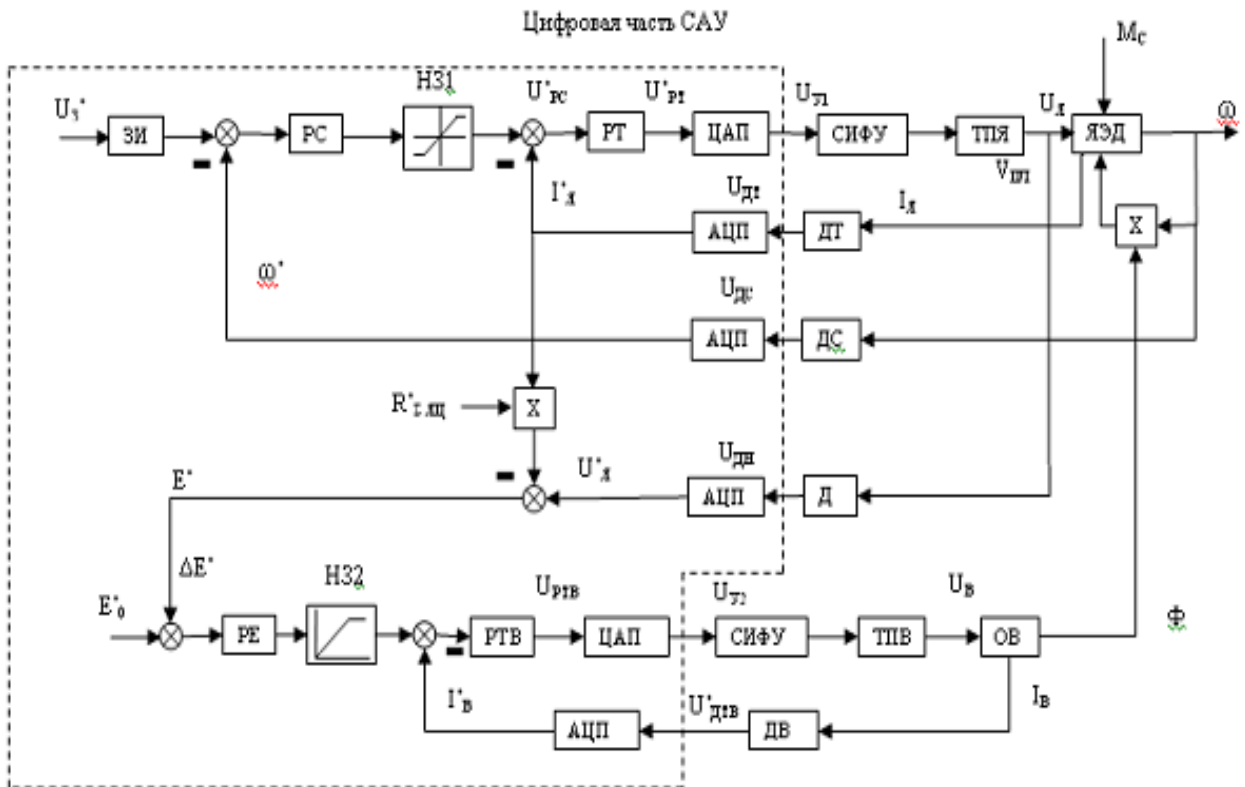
Цифровая часть САУ

$U_З^*$
ЗИ
РС
НЗ1
$U^*_{РС}$
$U^*_{РТ}$
РТ
ЦАП
$U_{У1}$
СИФУ
ТПЯ
$U_Я$
$V_{П1}$
$M_C$
ЯЭД
$\omega$
$I^*_Я$
$U_{ДТ}$
АЦП
ДТ
$I_Я$
X
$\omega^*$
$U_{ДС}$
АЦП
ДС
$R^*_{Σ,ЯЦ}$
X
$U^*_Я$
$U_{ДН}$
АЦП
Д
$E^*$
$\Delta E^*$
$E^*_0$
РЕ
НЗ2
$U_{РТВ}$
РТВ
ЦАП
$U_{У2}$
СИФУ
ТПВ
$U_В$
ОВ
Ф
$I^*_В$
АЦП
$U^*_{ДТВ}$
ДВ
$I_В$